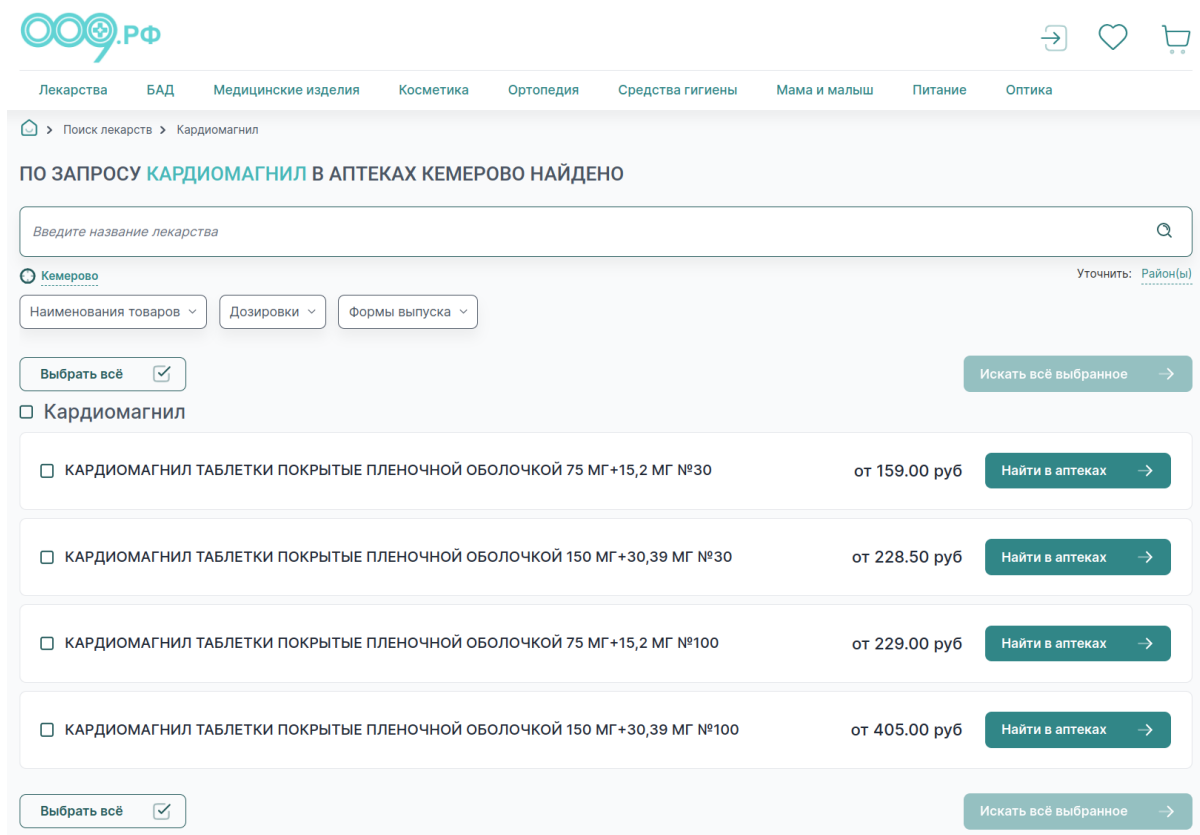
009.РФ

Лекарства БАД Медицинские изделия Косметика Ортопедия Средства гигиены Мама и малыш Питание Оптика

Поиск лекарств > Кардиомагнил

ПО ЗАПРОСУ КАРДИОМАГНИЛ В АПТЕКАХ КЕМЕРОВО НАЙДЕНО

Введите название лекарства

Кемерово

Уточнить: Район(ы)

Наименования товаров
Дозировки
Формы выпуска

Выбрать всё

Искать всё выбранное

Кардиомагнил

КАРДИОМАГНИЛ ТАБЛЕТКИ ПОКРЫТЫЕ ПЛЕНОЧНОЙ ОБОЛОЧКОЙ 75 МГ+15,2 МГ №30
от 159.00 руб
Найти в аптеках

КАРДИОМАГНИЛ ТАБЛЕТКИ ПОКРЫТЫЕ ПЛЕНОЧНОЙ ОБОЛОЧКОЙ 150 МГ+30,39 МГ №30
от 228.50 руб
Найти в аптеках

КАРДИОМАГНИЛ ТАБЛЕТКИ ПОКРЫТЫЕ ПЛЕНОЧНОЙ ОБОЛОЧКОЙ 75 МГ+15,2 МГ №100
от 229.00 руб
Найти в аптеках

КАРДИОМАГНИЛ ТАБЛЕТКИ ПОКРЫТЫЕ ПЛЕНОЧНОЙ ОБОЛОЧКОЙ 150 МГ+30,39 МГ №100
от 405.00 руб
Найти в аптеках

Выбрать всё

Искать всё выбранное